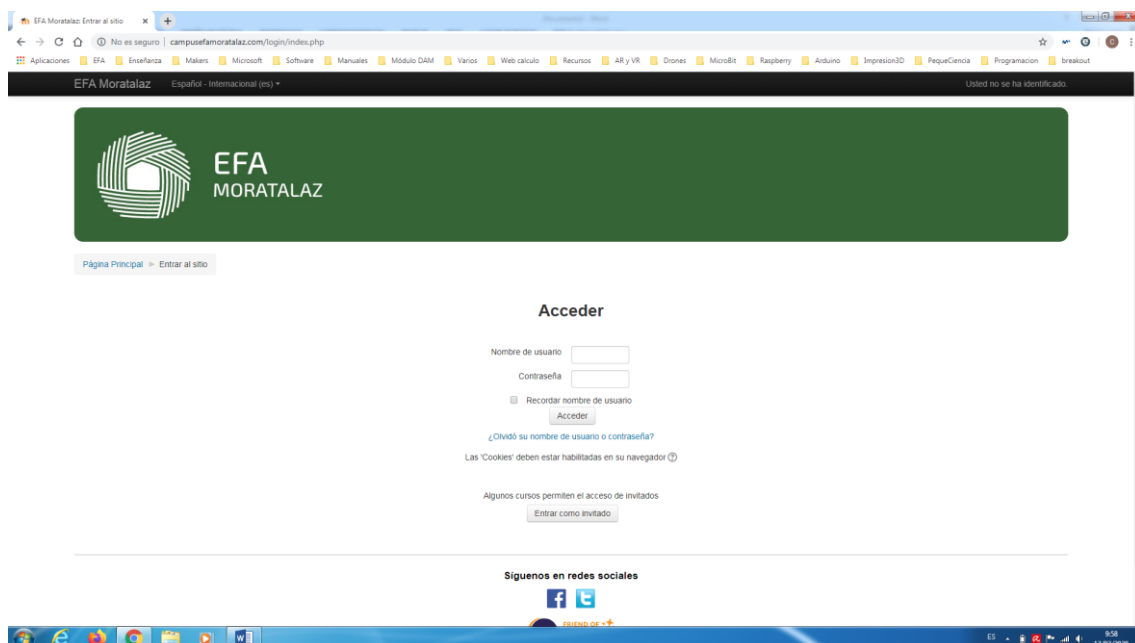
EFA Moratalaz: Entrar al sitio ×
No es seguro | campusefamoratalaz.com/login/index.php
Aplicaciones EFA Enseñanza Makers Microsoft Software Manuales Módulo DAM Varios Web calculo Recursos AR y VR Drones MicroBit Raspberry Arduino Impresion3D PequeCiencia Programacion breakout

EFA Moratalaz Español - Internacional (es) ▾ Usted no se ha identificado.

EFA
MORATALAZ

Página Principal ► Entrar al sitio

Acceder

Nombre de usuario
Contraseña
Recordar nombre de usuario
Acceder
¿Olvidó su nombre de usuario o contraseña?
Las 'Cookies' deben estar habilitadas en su navegador

Algunos cursos permiten el acceso de invitados
Entrar como invitado

Síguenos en redes sociales

FRIEND OF

ES 9:58 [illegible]